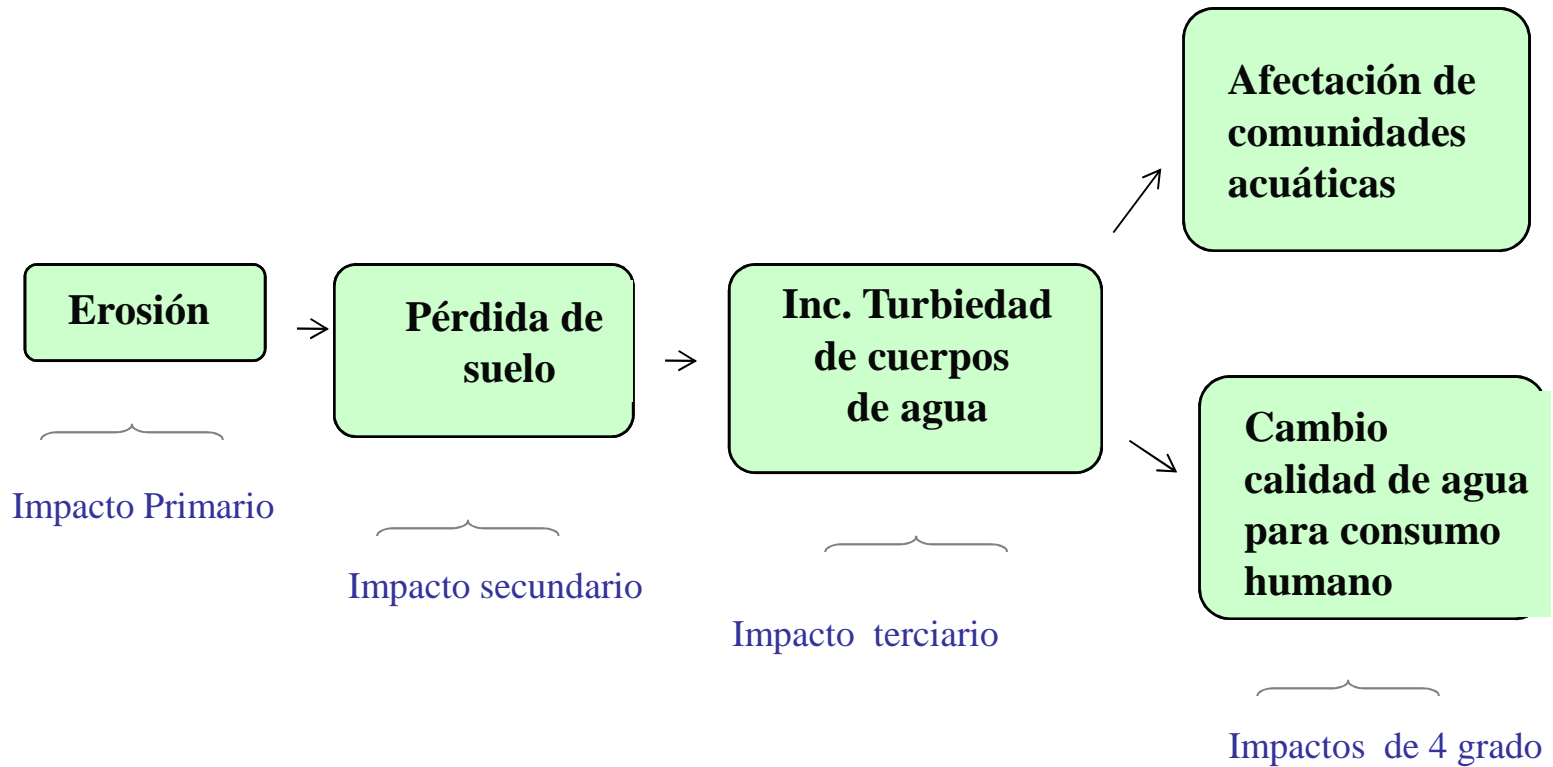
Erosión

Impacto Primario

Pérdida de suelo

Impacto secundario

Inc. Turbiedad de cuerpos de agua

Impacto terciario

Afectación de comunidades acuáticas

Cambio calidad de agua para consumo humano

Impactos de 4 grado